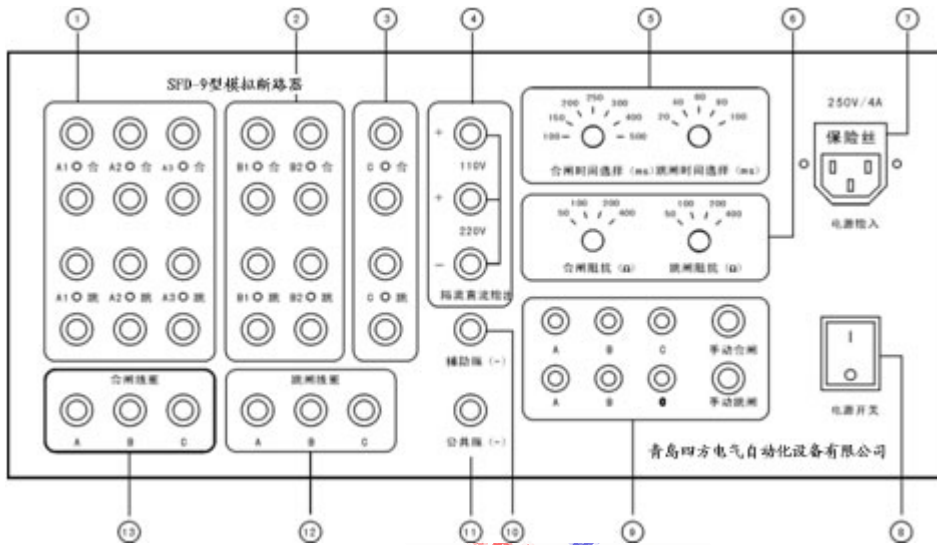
①
②
③
④
⑤
⑥
⑦

SFD-9型模拟断路器

A1 合 A2 合 A3 合
A1 跳 A2 跳 A3 跳

B1 合 B2 合
B1 跳 B2 跳

C 合
C 跳

+
110V
+
220V
−
隔离直流输出

辅助端（−）

公共端（−）

100 150 200 250 300 400 500
合闸时间选择（ms）

20 40 60 80 100
跳闸时间选择（ms）

50 100 200 400
合闸阻抗（Ω）

50 100 200 400
跳闸阻抗（Ω）

250V/4A
保险丝
电源输入

A B C 手动合闸
A B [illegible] 手动跳闸

电源开关

合闸线圈
A B C

跳闸线圈
A B C

青岛四方电气自动化设备有限公司

⑬
⑫
⑪
⑩
⑨
⑧